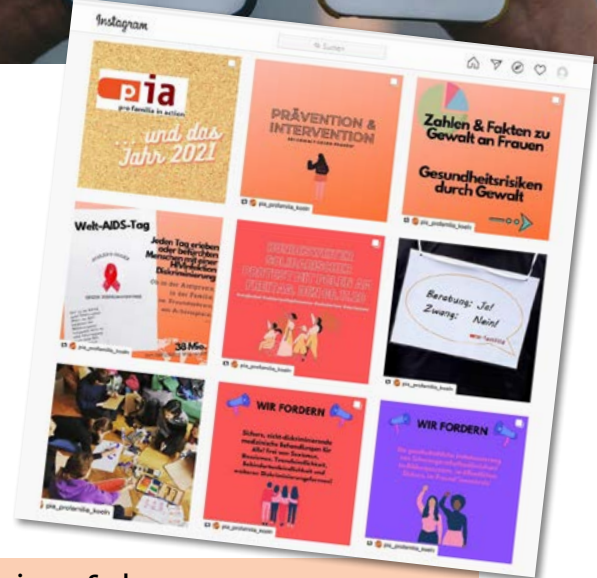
Instagram

Suchen

pia
pro familia in action

... und das Jahr 2021

PRÄVENTION & INTERVENTION

Zahlen & Fakten zu Gewalt an Frauen

Gesundheitsrisiken durch Gewalt

pia_profamilia_koeln

Welt-AIDS-Tag

Jeden Tag erleben oder befürchten Menschen mit HIV Diskriminierung

38 Mio.

pia_profamilia_koeln

pia_profamilia_koeln

Beratung: Ja!
Zwang: Nein!

pia_profamilia_koeln

WIR FORDERN

pia_profamilia_koeln

WIR FORDERN

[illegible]